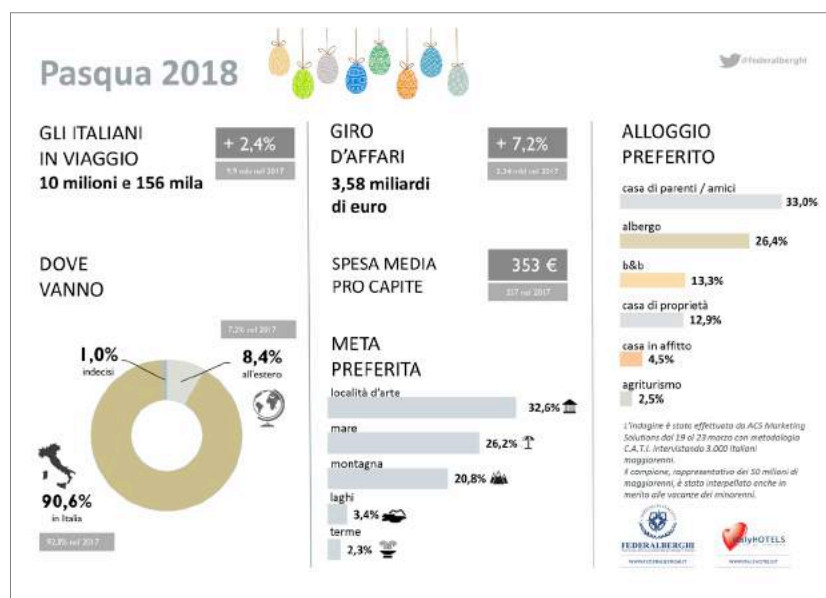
Pasqua 2018

@federalberghi

GLI ITALIANI IN VIAGGIO
10 milioni e 156 mila

+ 2,4%
9,9 mln nel 2017

DOVE VANNO

7,3% nel 2017

1,0%
indecisi

8,4%
all'estero

90,6%
in Italia

92,3% nel 2017

GIRO D'AFFARI
3,58 miliardi di euro

+ 7,2%
3,34 mld nel 2017

SPESA MEDIA PRO CAPITE

353 €
337 nel 2017

META PREFERITA

località d'arte 32,6%
mare 26,2%
montagna 20,8%
laghi 3,4%
terme 2,3%

ALLOGGIO PREFERITO

casa di parenti / amici 33,0%
albergo 26,4%
b&b 13,3%
casa di proprietà 12,9%
casa in affitto 4,5%
agriturismo 2,5%

L'indagine è stata effettuata da ACS Marketing Solutions dal 19 al 23 marzo con metodologia C.A.T.I. intervistando 3.000 italiani maggiorenni.
Il campione, rappresentativo dei 50 milioni di maggiorenni, è stato interpellato anche in merito alle vacanze dei minorenni.

FEDERALBERGHI
www.federalberghi.it

ItalyHOTELS
www.italyhotels.it